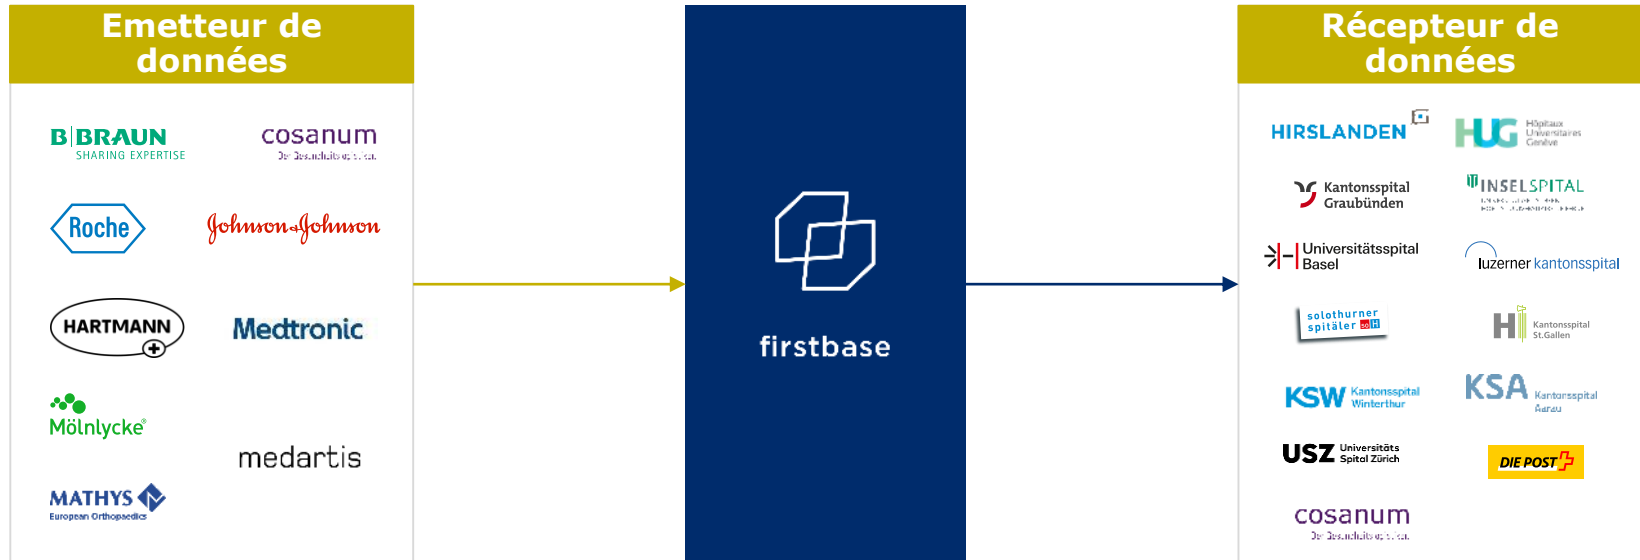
Emetteur de données

B|BRAUN SHARING EXPERTISE

cosanum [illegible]

Roche

Johnson & Johnson

HARTMANN

Medtronic

Mölnlycke®

medartis

MATHYS European Orthopaedics

firstbase

Récepteur de données

HIRSLANDEN

HUG Hôpitaux Universitaires Genève

Kantonsspital Graubünden

INSELSPITAL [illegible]

Universitätsspital Basel

luzerner kantonsspital

solothurner spitäler soH

H Kantonsspital St.Gallen

KSW Kantonsspital Winterthur

KSA Kantonsspital Aarau

USZ Universitäts Spital Zürich

DIE POST

cosanum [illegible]